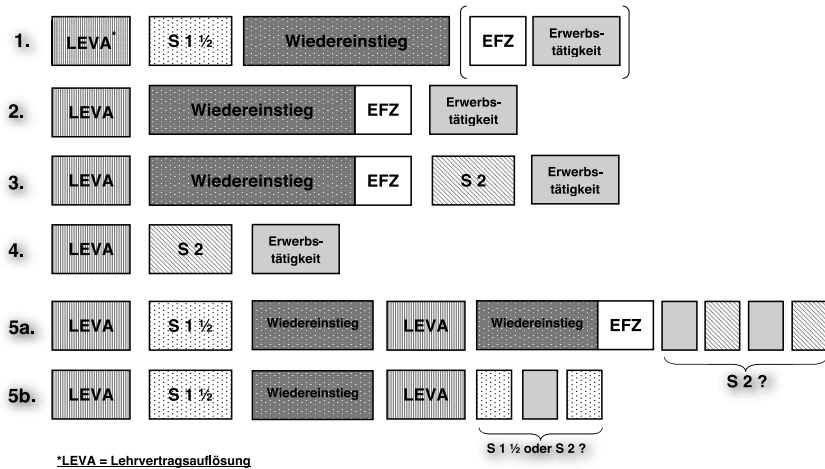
1. LEVA* S 1 ½ Wiedereinstieg EFZ Erwerbstätigkeit

2. LEVA Wiedereinstieg EFZ Erwerbstätigkeit

3. LEVA Wiedereinstieg EFZ S 2 Erwerbstätigkeit

4. LEVA S 2 Erwerbstätigkeit

5a. LEVA S 1 ½ Wiedereinstieg LEVA Wiedereinstieg EFZ

S 2 ?

5b. LEVA S 1 ½ Wiedereinstieg LEVA

S 1 ½ oder S 2 ?

*LEVA = Lehrvertragsauflösung